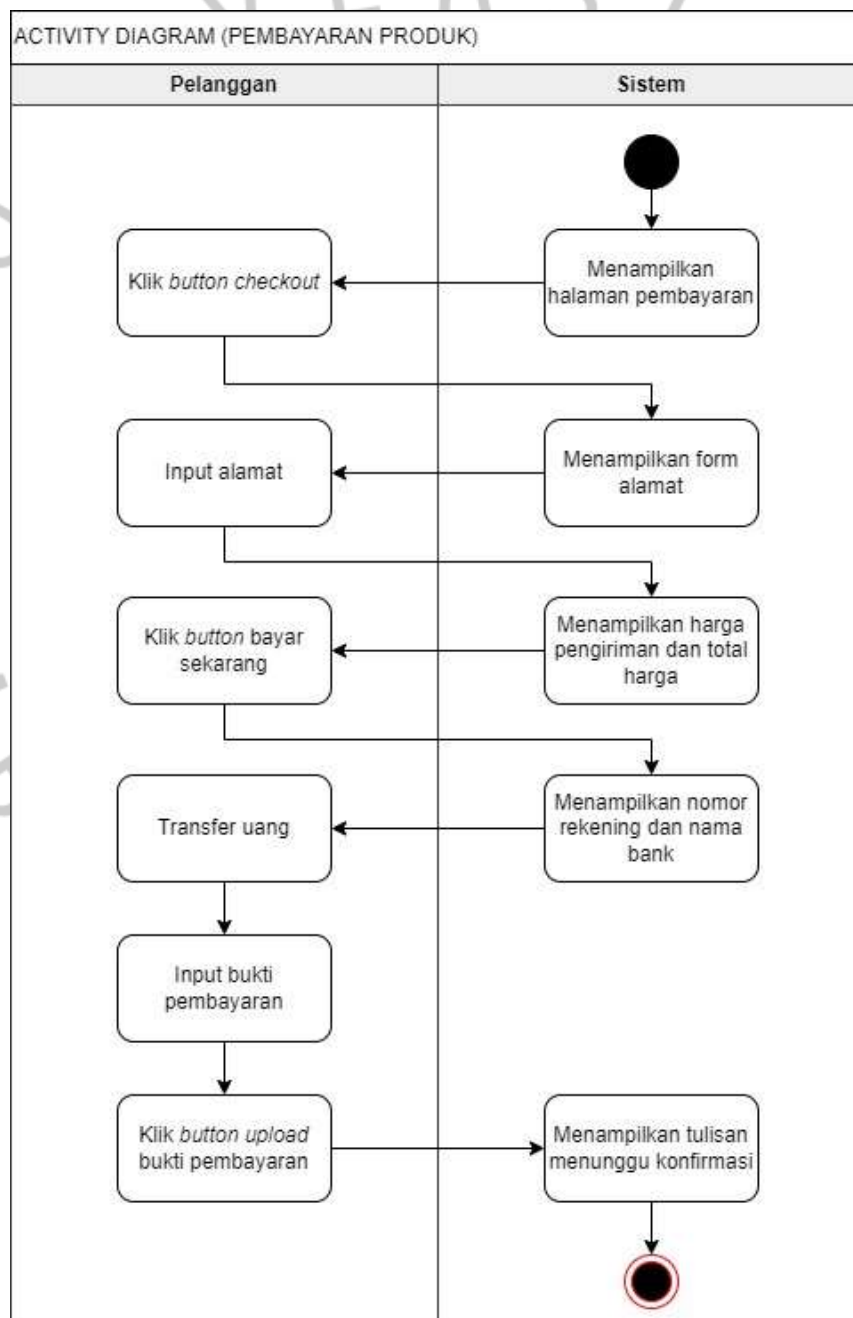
ACTIVITY DIAGRAM (PEMBAYARAN PRODUK)

| Pelanggan | Sistem |
|---|---|

Menampilkan halaman pembayaran

Klik *button checkout*

Menampilkan form alamat

Input alamat

Menampilkan harga pengiriman dan total harga

Klik *button* bayar sekarang

Menampilkan nomor rekening dan nama bank

Transfer uang

Input bukti pembayaran

Klik *button upload* bukti pembayaran

Menampilkan tulisan menunggu konfirmasi